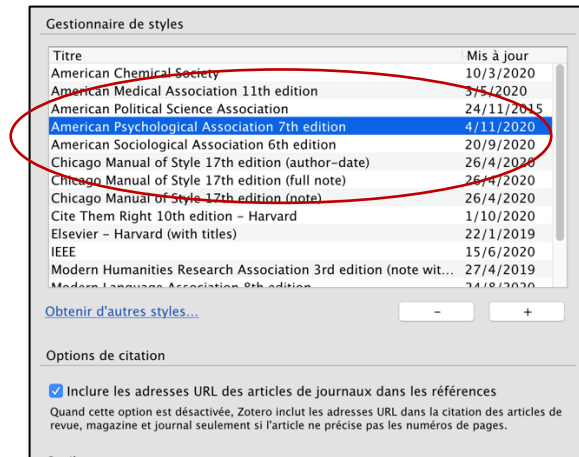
Gestionnaire de styles

| Titre | Mis à jour |
|---|---|
| American Chemical Society | 10/3/2020 |
| American Medical Association 11th edition | 3/5/2020 |
| American Political Science Association | 24/11/2015 |
| American Psychological Association 7th edition | 4/11/2020 |
| American Sociological Association 6th edition | 20/9/2020 |
| Chicago Manual of Style 17th edition (author-date) | 26/4/2020 |
| Chicago Manual of Style 17th edition (full note) | 26/4/2020 |
| Chicago Manual of Style 17th edition (note) | 26/4/2020 |
| Cite Them Right 10th edition - Harvard | 1/10/2020 |
| Elsevier - Harvard (with titles) | 22/1/2019 |
| IEEE | 15/6/2020 |
| Modern Humanities Research Association 3rd edition (note wit... | 27/4/2019 |
| Modern Language Association 8th edition | 24/8/2020 |

Obtenir d'autres styles...

-

+

Options de citation

Inclure les adresses URL des articles de journaux dans les références

Quand cette option est désactivée, Zotero inclut les adresses URL dans la citation des articles de revue, magazine et journal seulement si l'article ne précise pas les numéros de pages.